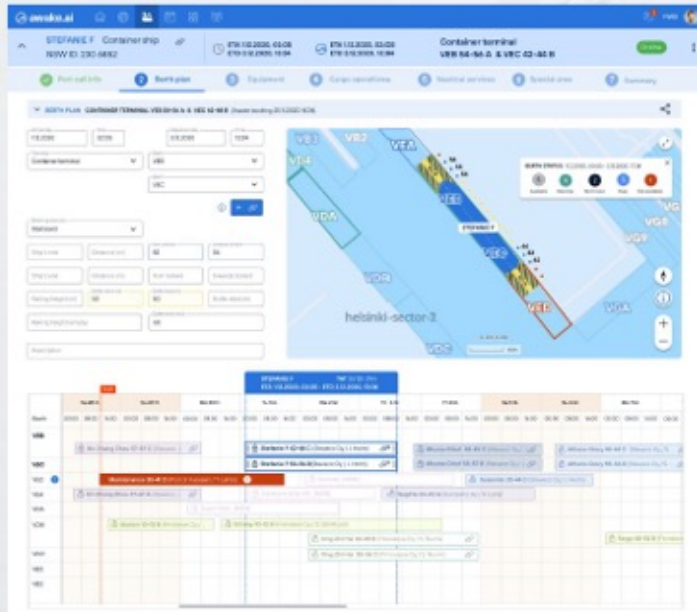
awake.ai

STEFANIE F Container ship
NSW ID: 230 6682

ETA 1.12.2020, 03:08

ETD 1.12.2020, 03:08

Container terminal
VEB 54-56 A & VEC 42-48 B

Online

Port call info
Berth plan
Equipment
Cargo operations
Nautical services
Special area
Summary

BERTH PLAN CONTAINER TERMINAL VEB 54-56 A & VEC 42-48 B

Container terminal
VEB
VEC

Starboard

VB3
VB2
VEA
VB4
VEB
VDA
STEFANIE F
VEC
VDB
VED
VGA
helsinki-sector-2
VDC
VG
VG9

BERTH STATUS

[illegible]

Berth
VEB
VEC
VED
VDA
VDB
VDC
VDD

STEFANIE F
ETA 1.12.2020 - ETD 1.12.2020

Stefanie F
Stefanie F
Maintenance
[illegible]